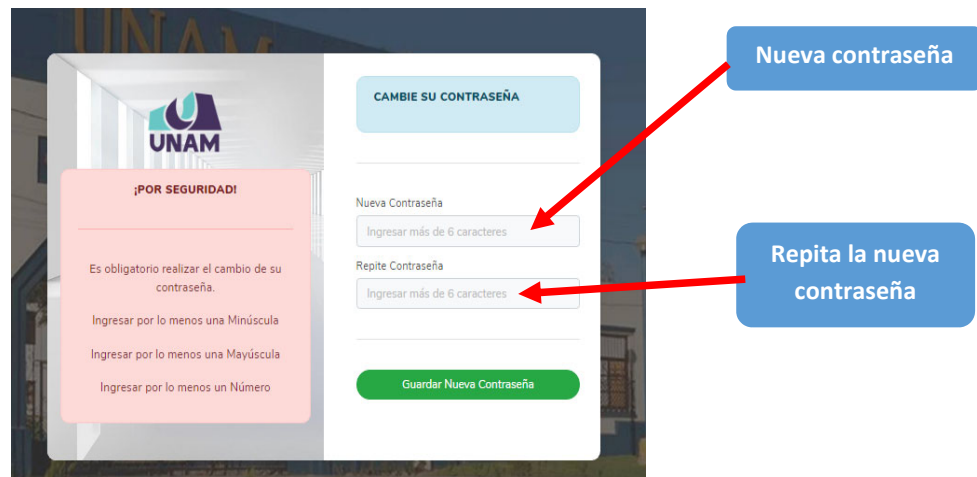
UNAM

UNAM

¡POR SEGURIDAD!

Es obligatorio realizar el cambio de su contraseña.

Ingresar por lo menos una Minúscula

Ingresar por lo menos una Mayúscula

Ingresar por lo menos un Número

CAMBIE SU CONTRASEÑA

Nueva Contraseña

Ingresar más de 6 caracteres

Repite Contraseña

Ingresar más de 6 caracteres

Guardar Nueva Contraseña

Nueva contraseña

Repita la nueva contraseña